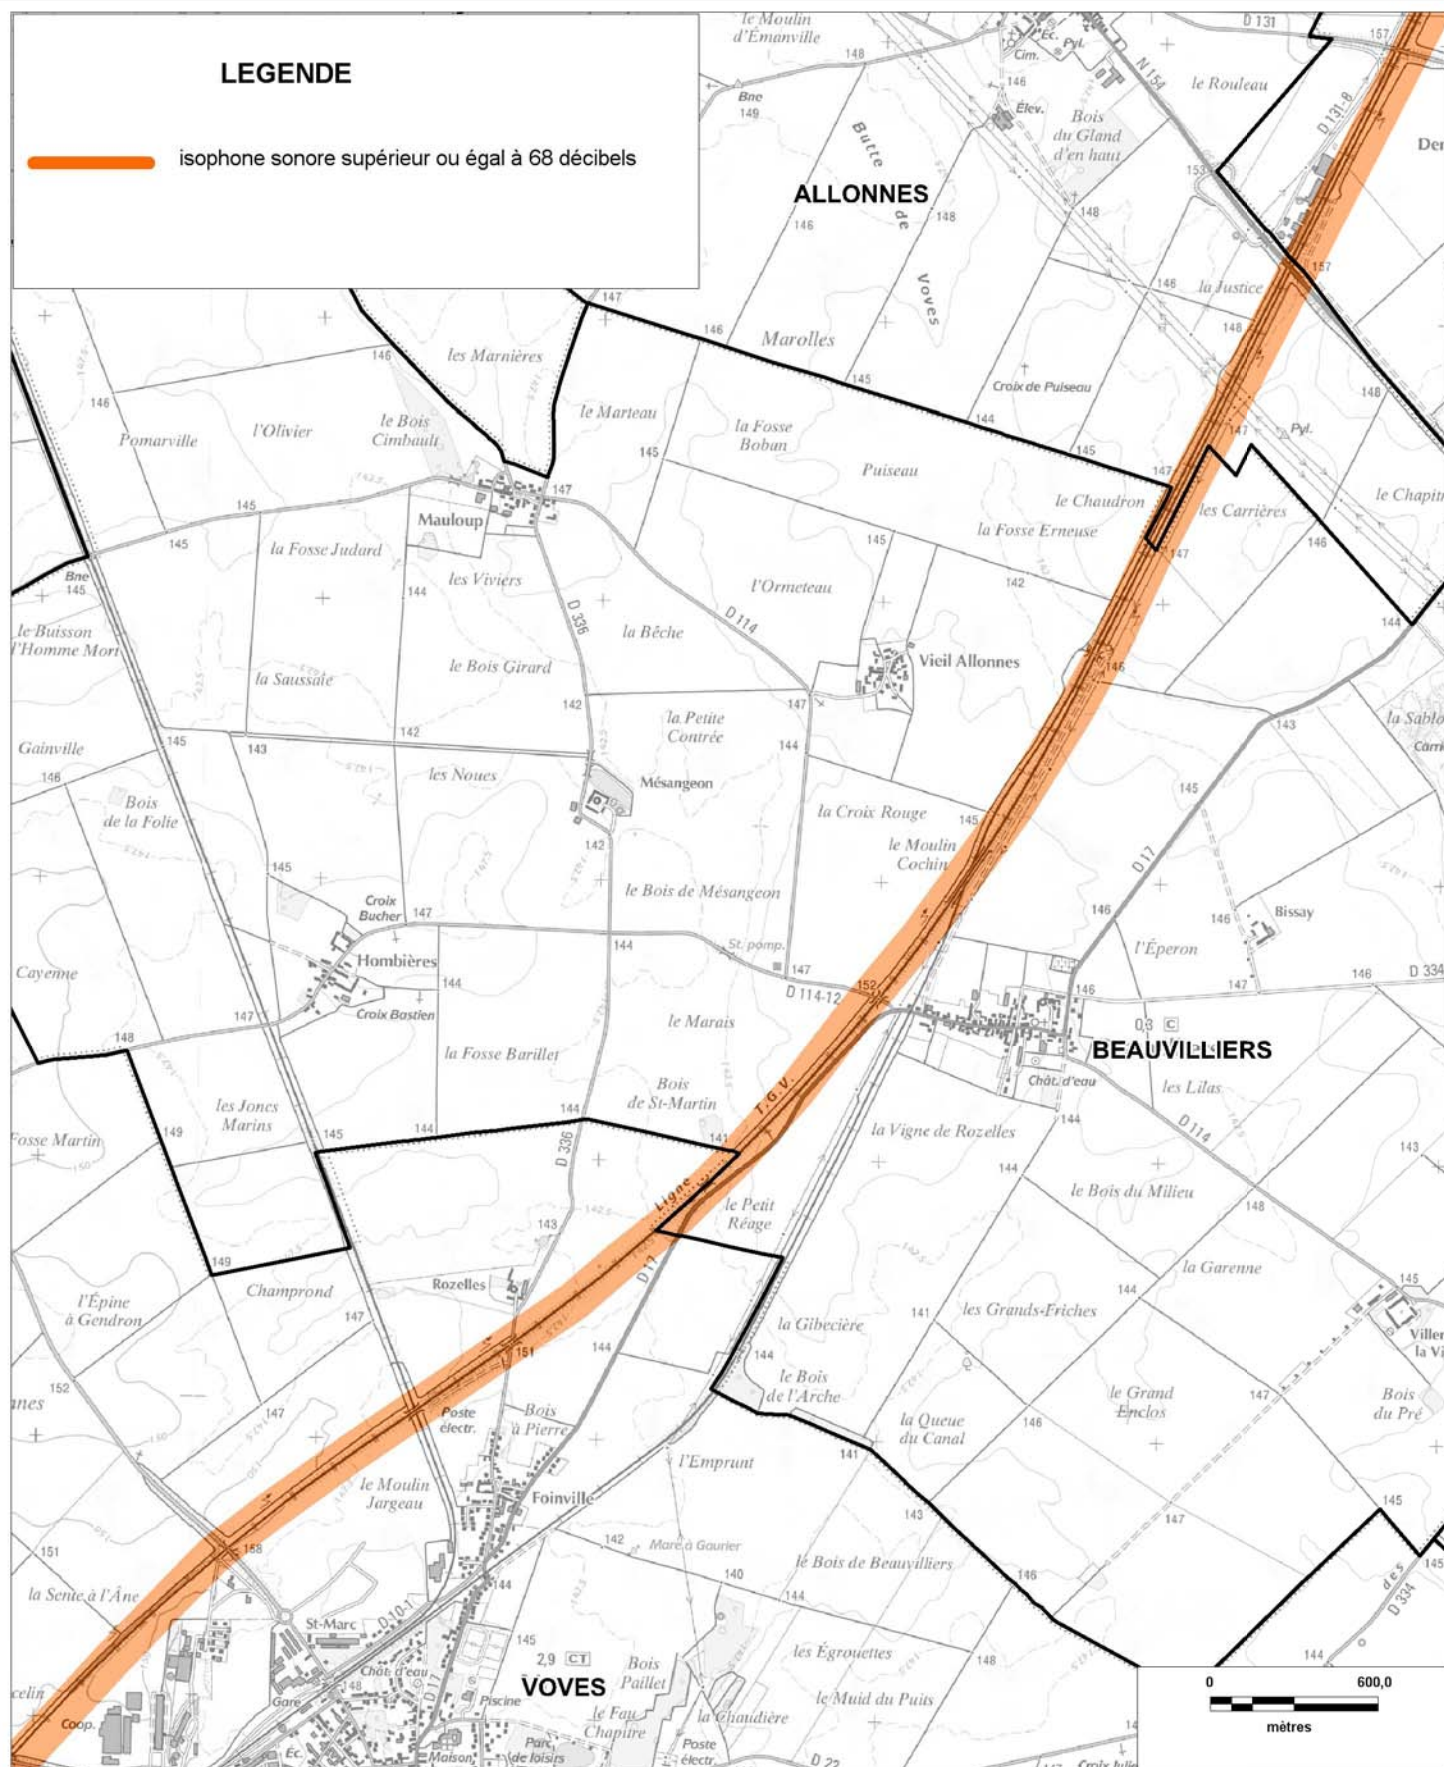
LEGENDE

isophone sonore supérieur ou égal à 68 décibels

le Moulin d'Émanville
148
Bne 149
Éc.
Pyl.
Cim.
146
Élev.
N 154
D 131
157
le Rouleau
D 131-8
Der
Bois du Gland d'en haut
153
Butte de Voves
ALLONNES
146
148
148
157
la Justice
146
148
147
147
Marolles
146
145
Croix de Puiseau
148
Pyl.
les Marnières
146
le Marteau
la Fosse Boban
145
Puiseau
144
145
147
le Chaudron
les Carrières
le Chapit
146
Pomarville
l'Olivier
le Bois Cimbault
147
la Fosse Erneuse
145
Mauloup
145
la Fosse Judard
les Viviers
l'Ormeteau
145
142
147
146
Bne 145
144
D 336
la Bêche
D 114
Vieil Allonnes
144
le Buisson l'Homme Mort
la Saussaie
le Bois Girard
142
la Petite Contrée
147
146
143
la Sablo
Carri
Gainville
145
143
142
les Noues
144
146
Mésangeon
Bois de la Folie
142
la Croix Rouge
145
145
le Moulin Cochin
D 17
145
Croix Bucher
147
le Bois de Mésangeon
146
146
Bissay
Cayenne
Hombières
144
144
St. pomp.
147
l'Éperon
146
D 334
Croix Bastien
147
D 114-12
152
146
147
148
le Marais
0,3
BEAUVILLIERS
la Fosse Barillet
Bois de St-Martin
Chât. d'eau
les Lilas
les Jones Marins
144
T.G.V.
144
D 114
Fosse Martin
149
145
144
D 336
141
la Vigne de Rozelles
143
144
le Bois du Milieu
Ligne
le Petit Réage
148
143
149
D 17
Champrond
Rozelles
la Gibecière
141
les Grands-Friches
la Garenne
145
l'Épine à Gendron
147
144
144
le Bois de l'Arche
Viller la Vi
nes
152
151
Poste électr.
Bois à Pierre
la Queue du Canal
146
le Grand Enclos
147
Bois du Pré
147
141
l'Emprunt
le Moulin Jargeau
Foinville
143
145
151
158
142
Mare à Gourier
147
le Bois de Beauvilliers
145
la Sente à l'Âne
140
146
144
St-Marc
D 10-1
144
145
148
les Égrouettes
148
2,9
CT
Chât. d'eau
Bois Paillet
le Muid du Puits
Gare
D 17
Piscine
VOVES
le Fau Chapitre
la Chaudière
celin
Coop.
Éc.
Maison
Parc de loisirs
Poste électr.
D 22
14
Croix Julie
D 334
des
144
0
600,0
mètres